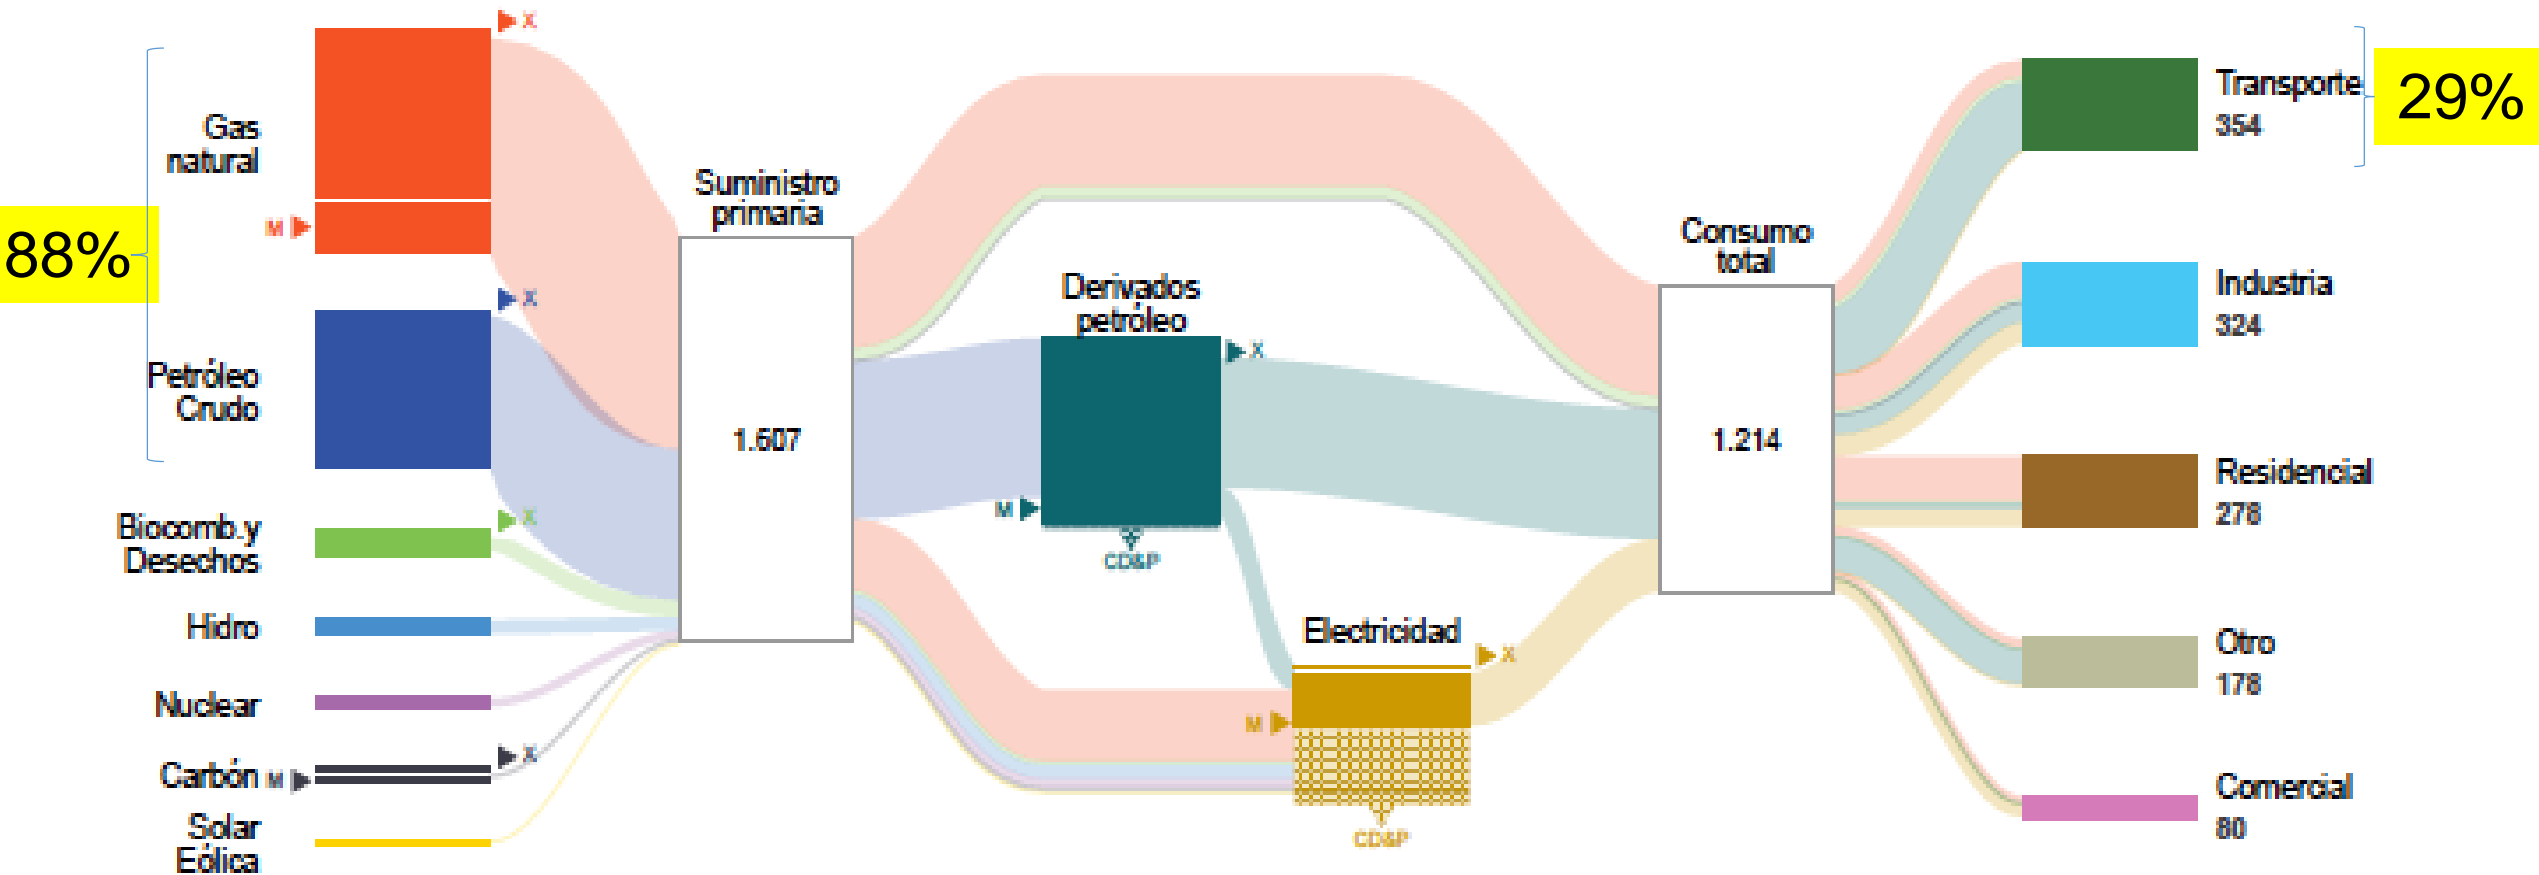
X

88%

Gas natural

M

X

Petróleo Crudo

X

Biocomb.y Desechos

Hidro

Nuclear

X

Carbón M

Solar Eólica

Suministro primaria

1.607

Derivados petróleo

X

M

CD&P

Electricidad

X

M

CD&P

Consumo total

1.214

Transporte
354

29%

Industria
324

Residencial
278

Otro
178

Comercial
80